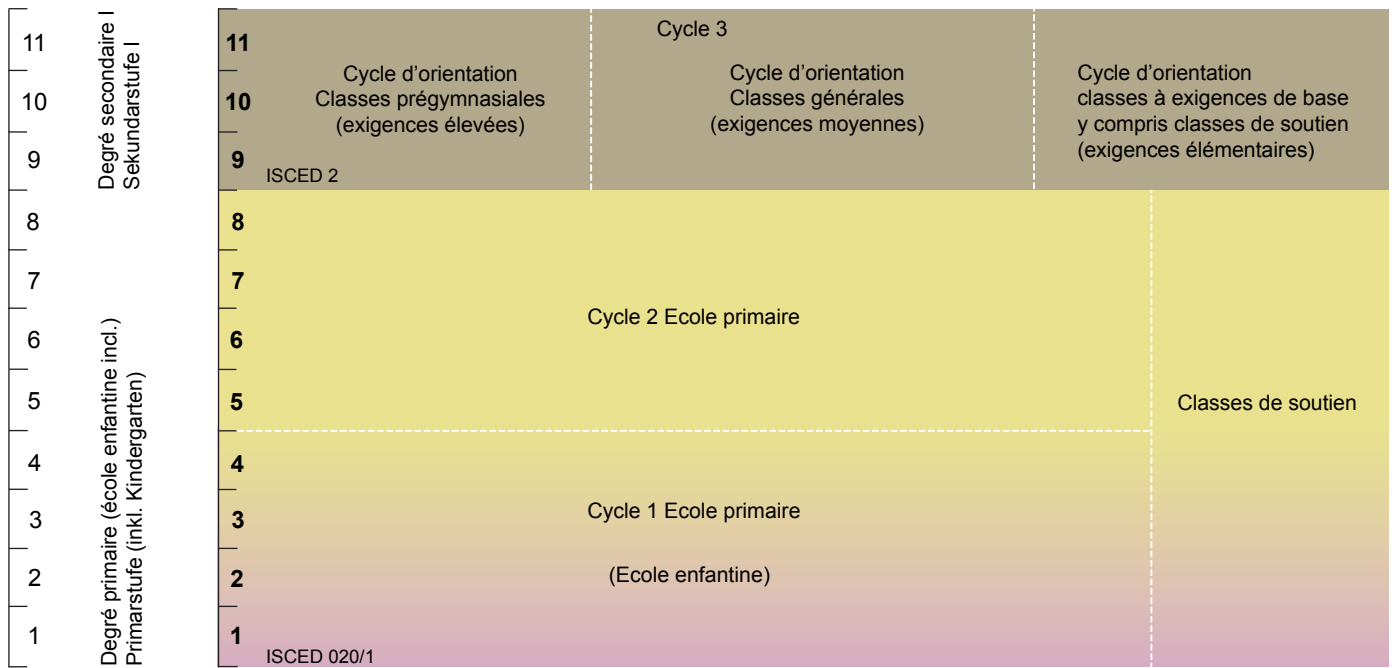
11
10
9
8
7
6
5
4
3
2
1

Degré secondaire I
Sekundarstufe I

Degré primaire (école enfantine incl.)
Primarstufe (inkl. Kindergarten)

11
10
9
8
7
6
5
4
3
2
1

Cycle 3

Cycle d'orientation
Classes prégymnasiales
(exigences élevées)

Cycle d'orientation
Classes générales
(exigences moyennes)

Cycle d'orientation
classes à exigences de base
y compris classes de soutien
(exigences élémentaires)

ISCED 2

Cycle 2 Ecole primaire

Classes de soutien

Cycle 1 Ecole primaire

(Ecole enfantine)

ISCED 020/1